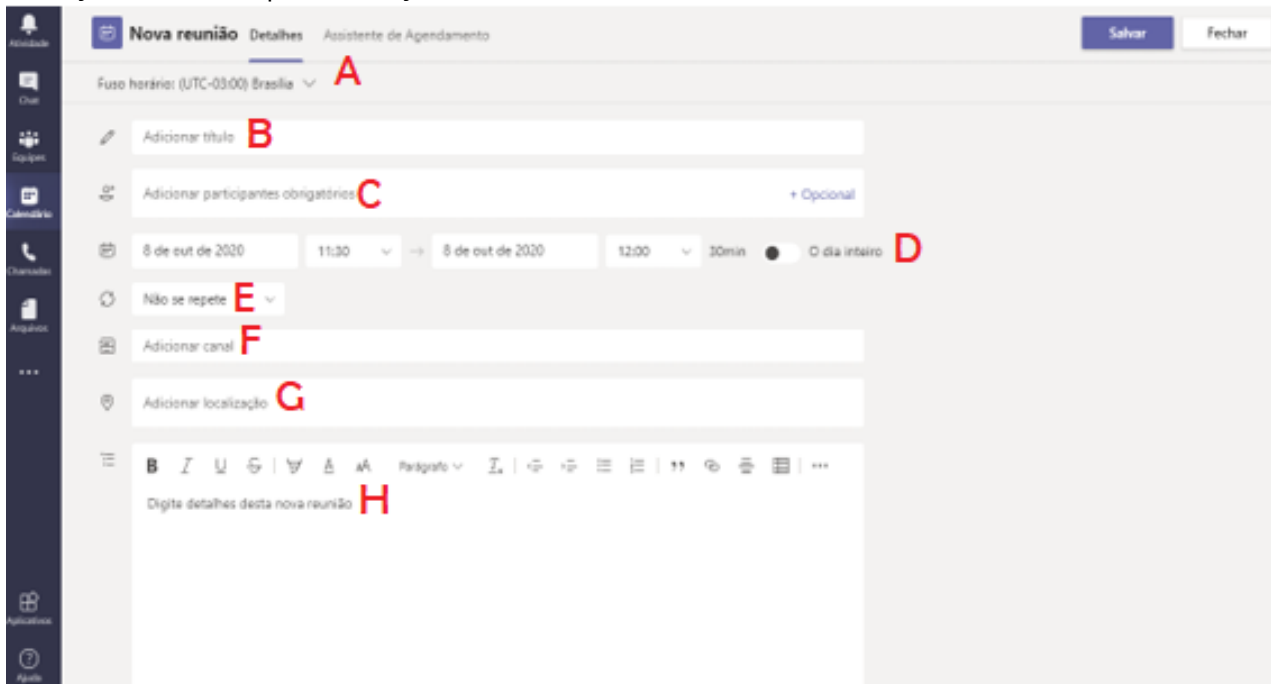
Atividade
Chat
Equipes
Calendário
Chamadas
Arquivos
...
Aplicativos
Ajuda

Nova reunião Detalhes Assistente de Agendamento

Salvar Fechar

Fuso horário: (UTC-03:00) Brasília A

Adicionar título B

Adicionar participantes obrigatórios C + Opcional

8 de out de 2020 11:30 → 8 de out de 2020 12:00 30min O dia inteiro D

Não se repete E

Adicionar canal F

Adicionar localização G

B I U S Parágrafo

Digite detalhes desta nova reunião H